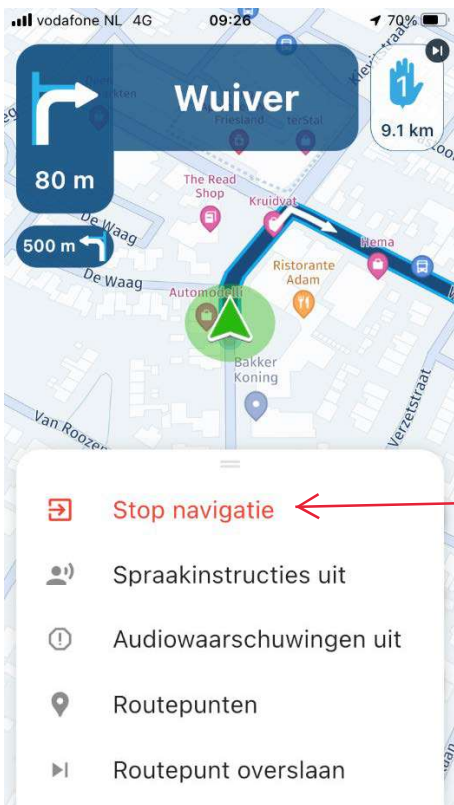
vodafone NL 4G 09:26 70%

Wuiver

80 m

1

9.1 km

500 m

De Waag

De Waag

Friesland

terStal

The Read Shop

Kruidvat

Hema

Ristorante Adam

Automodelli

Bakker Koning

Van Roozen

Verzetstraat

Stop navigatie

Spraakinstructies uit

Audiowaarschuwingen uit

Routepunten

Routepunt overslaan